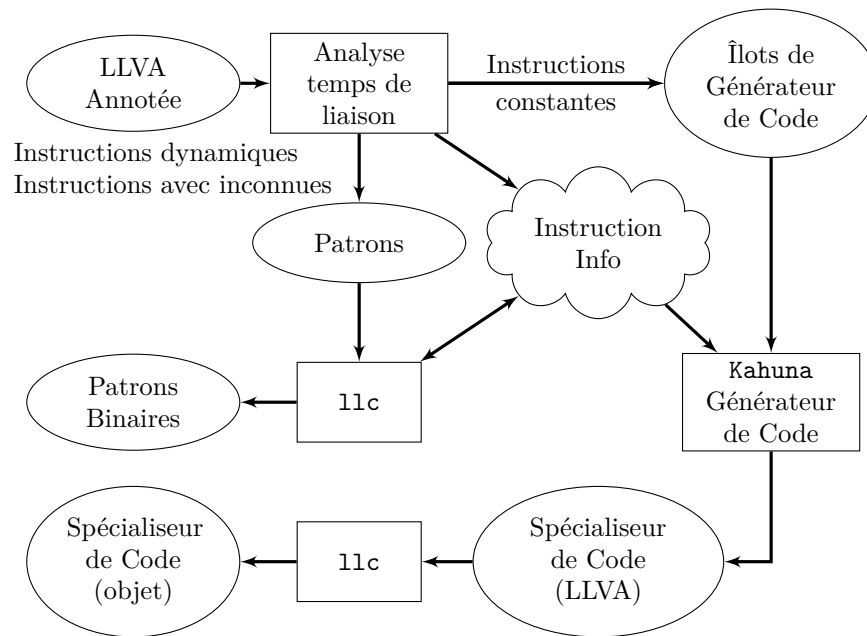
LLVA Annotée

Analyse temps de liaison

Instructions constantes

Îlots de Générateur de Code

Instructions dynamiques
Instructions avec inconnues

Patrons

Instruction Info

Patrons Binaires

llc

Kahuna Générateur de Code

Spécialiseur de Code (objet)

llc

Spécialiseur de Code (LLVA)